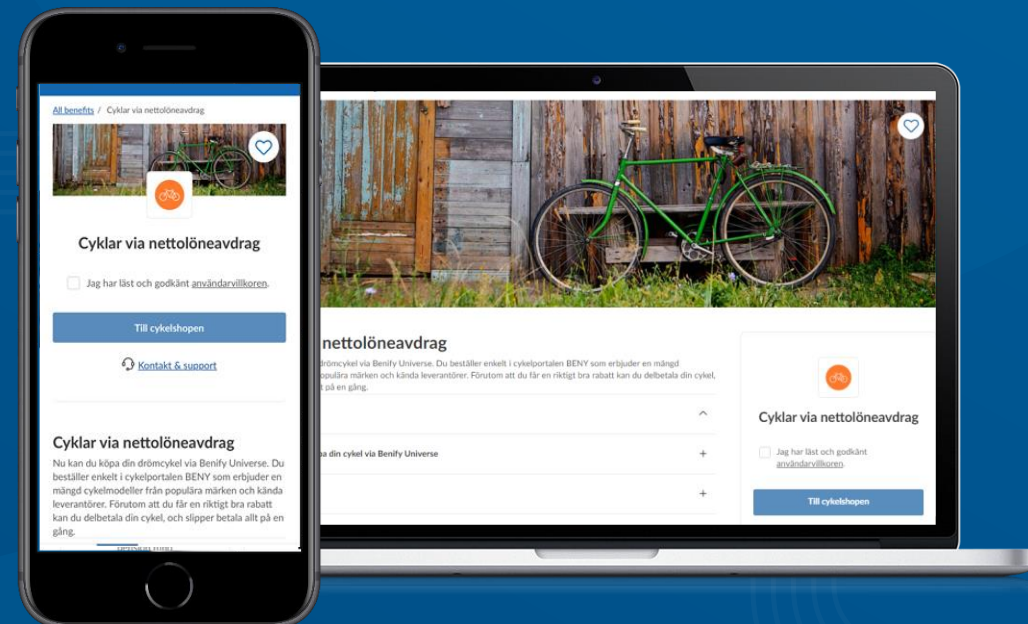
All benefits / Cyklar via nettolöneavdrag

Cyklar via nettolöneavdrag

Jag har läst och godkänt användarvillkoren.

Till cykelshopen

Kontakt & support

Cyklar via nettolöneavdrag

Nu kan du köpa din drömcykel via Benify Universe. Du beställer enkelt i cykelportalen BENY som erbjuder en mängd cykelmodeller från populära märken och kända leverantörer. Förutom att du får en riktigt bra rabatt kan du delbetala din cykel, och slipper betala allt på en gång.

nettolöneavdrag

drömcykel via Benify Universe. Du beställer enkelt i cykelportalen BENY som erbjuder en mängd populära märken och kända leverantörer. Förutom att du får en riktigt bra rabatt kan du delbetala din cykel, på en gång.

pa din cykel via Benify Universe

Cyklar via nettolöneavdrag

Jag har läst och godkänt användarvillkoren.

Till cykelshopen